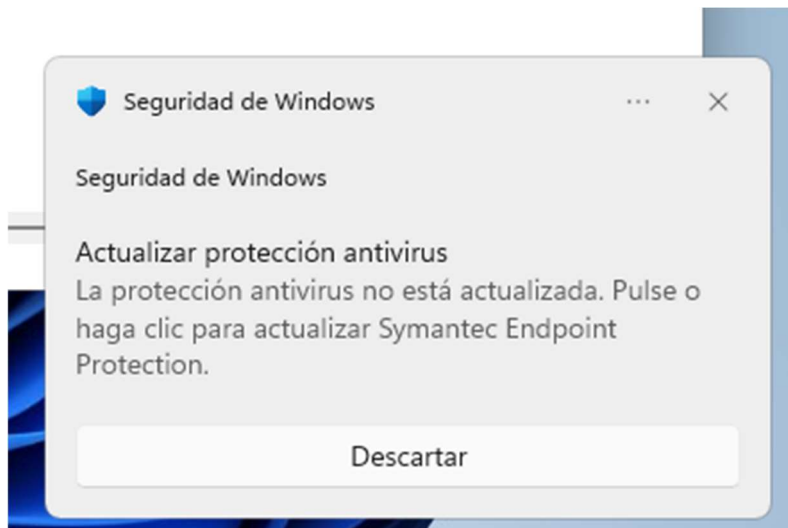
Seguridad de Windows ··· ✕

Seguridad de Windows

Actualizar protección antivirus
La protección antivirus no está actualizada. Pulse o haga clic para actualizar Symantec Endpoint Protection.

Descartar